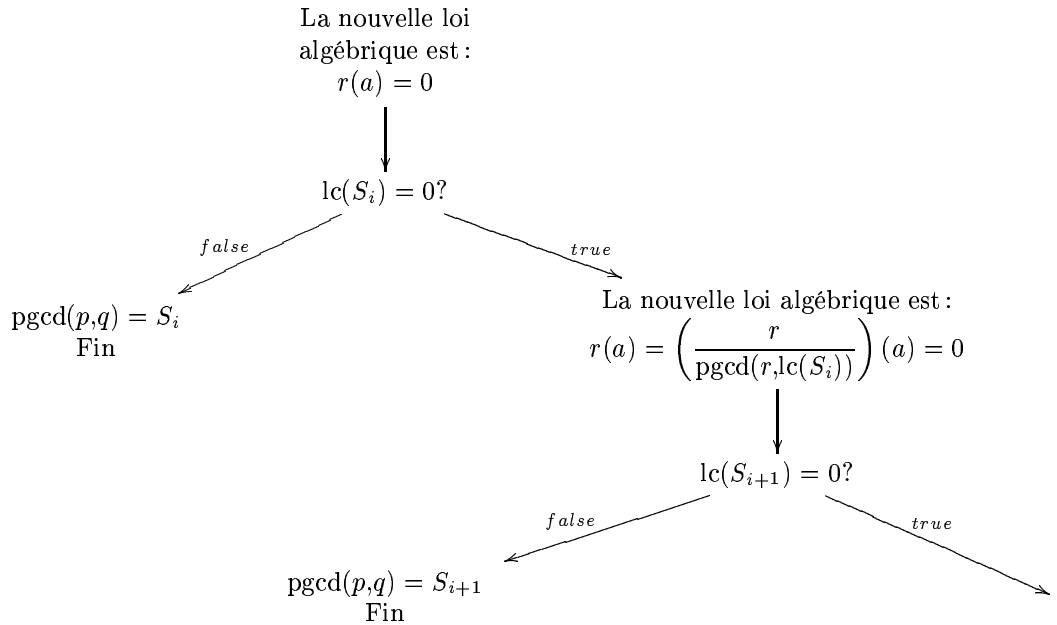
La nouvelle loi algébrique est : $r(a) = 0$

$\mathrm{lc}(S_i) = 0?$

$false$

$true$

$\mathrm{pgcd}(p,q) = S_i$
Fin

La nouvelle loi algébrique est : $r(a) = \left(\frac{r}{\mathrm{pgcd}(r,\mathrm{lc}(S_i))}\right)(a) = 0$

$\mathrm{lc}(S_{i+1}) = 0?$

$false$

$true$

$\mathrm{pgcd}(p,q) = S_{i+1}$
Fin